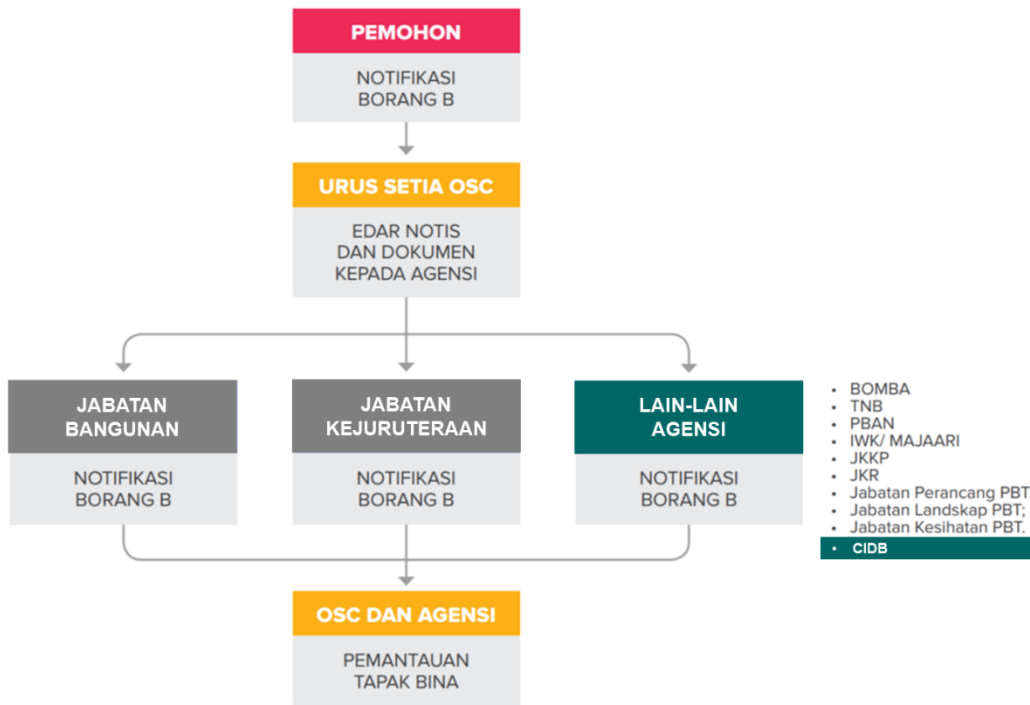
PEMOHON

NOTIFIKASI BORANG B

URUS SETIA OSC

EDAR NOTIS DAN DOKUMEN KEPADA AGENSI

JABATAN BANGUNAN

NOTIFIKASI BORANG B

JABATAN KEJURUTERAAN

NOTIFIKASI BORANG B

LAIN-LAIN AGENSI

NOTIFIKASI BORANG B

- BOMBA
- TNB
- PBAN
- IWK/ MAJAARI
- JKKP
- JKR
- Jabatan Perancang PBT
- Jabatan Landskap PBT;
- Jabatan Kesihatan PBT.
- CIDB

OSC DAN AGENSI

PEMANTAUAN TAPAK BINA